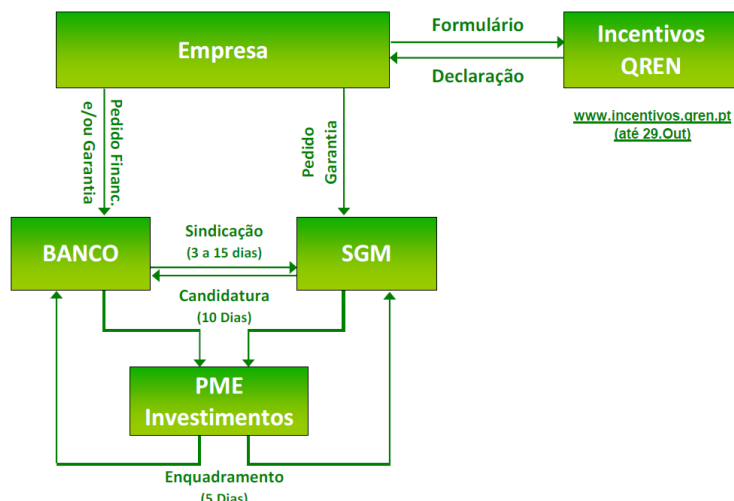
Empresa

Formulário

Declaração

Incentivos QREN

www.incentivos.qren.pt (até 29.Out)

Pedido Financ. e/ou Garantia

Pedido Garantia

BANCO

Sindicação (3 a 15 dias)

Candidatura (10 Dias)

SGM

PME Investimentos

Enquadramento (5 Dias)